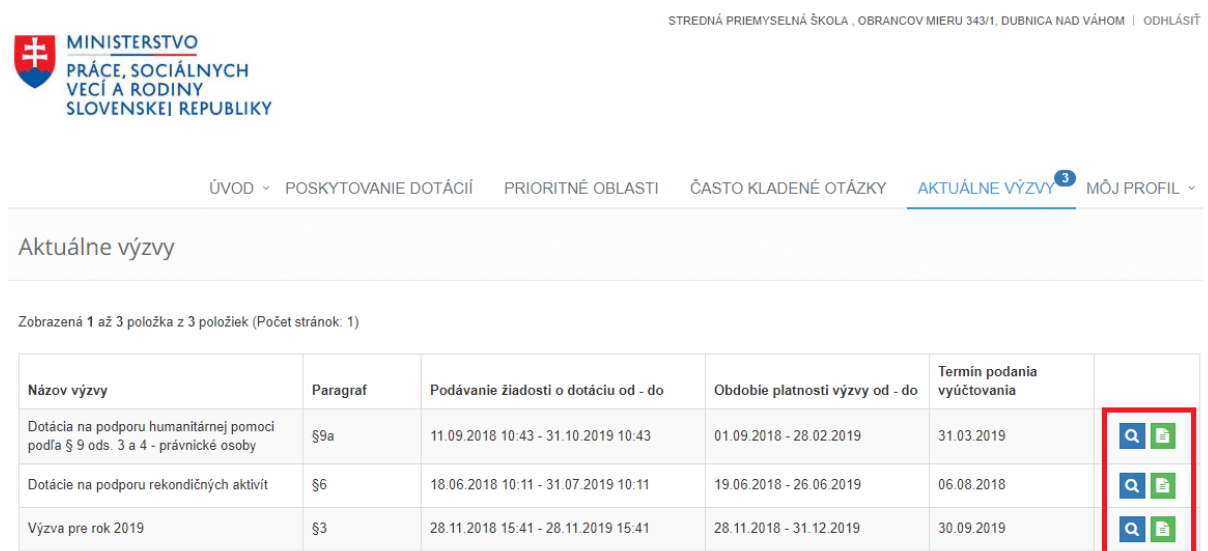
STREDNÁ PRIEMYSELNÁ ŠKOLA , OBRANCOV MIERU 343/1, DUBNICA NAD VÁHOM | ODHLÁSIŤ

MINISTERSTVO
PRÁCE, SOCIÁLNYCH
VECÍ A RODINY
SLOVENSKEJ REPUBLIKY

ÚVOD POSKYTOVANIE DOTÁCIÍ PRIORITNÉ OBLASTI ČASTO KLADENÉ OTÁZKY AKTUÁLNE VÝZVY 3 MÔJ PROFIL

Aktuálne výzvy

Zobrazená 1 až 3 položka z 3 položiek (Počet stránok: 1)

| Názov výzvy | Paragraf | Podávanie žiadosti o dotáciu od - do | Obdobie platnosti výzvy od - do | Termín podania vyúčtovania | |
|---|---|---|---|---|---|
| Dotácia na podporu humanitárnej pomoci podľa § 9 ods. 3 a 4 - právnické osoby | §9a | 11.09.2018 10:43 - 31.10.2019 10:43 | 01.09.2018 - 28.02.2019 | 31.03.2019 | |
| Dotácie na podporu rekondičných aktivít | §6 | 18.06.2018 10:11 - 31.07.2019 10:11 | 19.06.2018 - 26.06.2019 | 06.08.2018 | |
| Výzva pre rok 2019 | §3 | 28.11.2018 15:41 - 28.11.2019 15:41 | 28.11.2018 - 31.12.2019 | 30.09.2019 | |